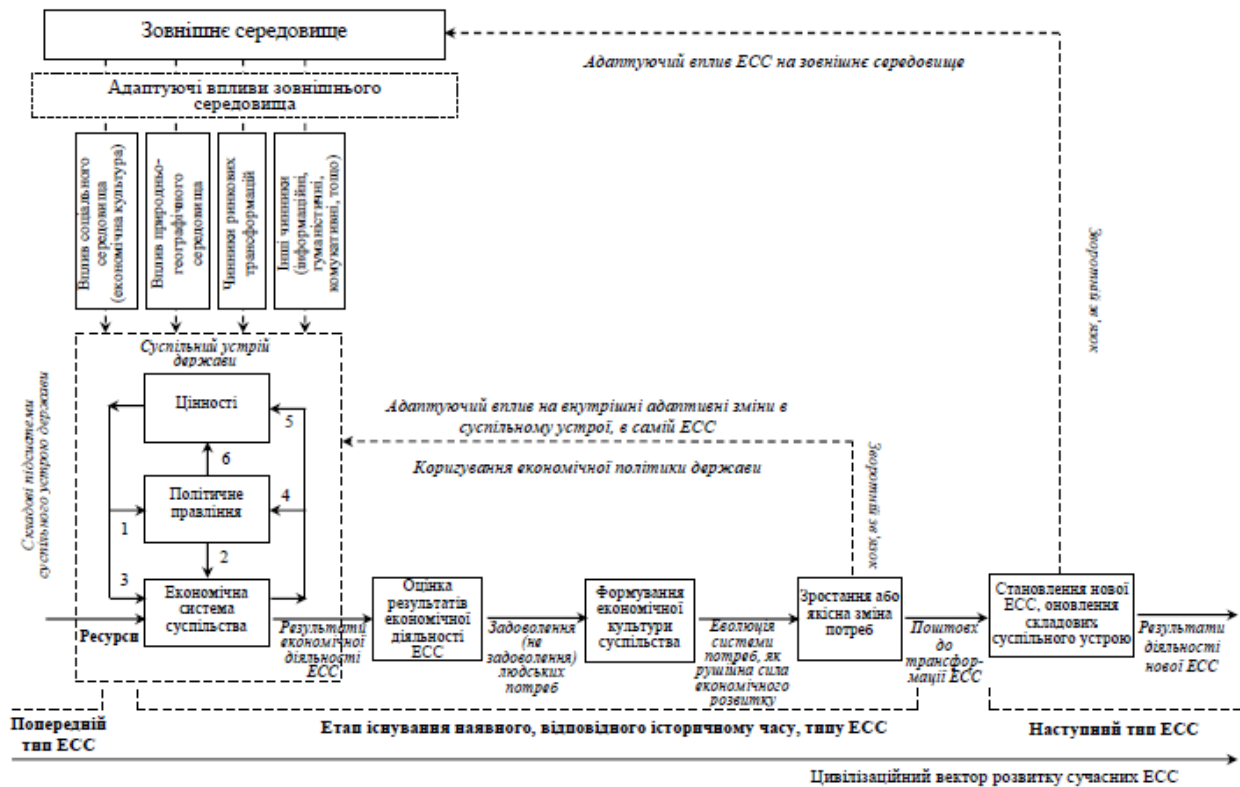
Зовнішнє середовище

Адаптуючий вплив ЕСС на зовнішнє середовище

Адаптуючі впливи зовнішнього середовища

Вплив соціального середовища (економічна культура)

Вплив природно-географічного середовища

Чинники ринкових трансформацій

Інші чинники (інформаційні, гуманістичні, комунікативні, тощо)

Зворотній зв'язок

Суспільний устрій держави

Складові підсистеми суспільного устрою держави

Цінності

5

6

Адаптуючий вплив на внутрішні адаптивні зміни в суспільному устрої, в самій ЕСС

Зворотній зв'язок

Коригування економічної політики держави

Політичне правління

4

1

2

3

Економічна система суспільства

Ресурси

Результати економічної діяльності ЕСС

Оцінка результатів економічної діяльності ЕСС

Задоволення (не задоволення) людських потреб

Формування економічної культури суспільства

Еволюція системи потреб, як рушійна сила економічного розвитку

Зростання або якісна зміна потреб

Поштовх до трансформації ЕСС

Становлення нової ЕСС, оновлення складових суспільного устрою

Результати діяльності нової ЕСС

Попередній тип ЕСС

Етап існування наявного, відповідного історичному часу, типу ЕСС

Наступний тип ЕСС

Цивілізаційний вектор розвитку сучасних ЕСС